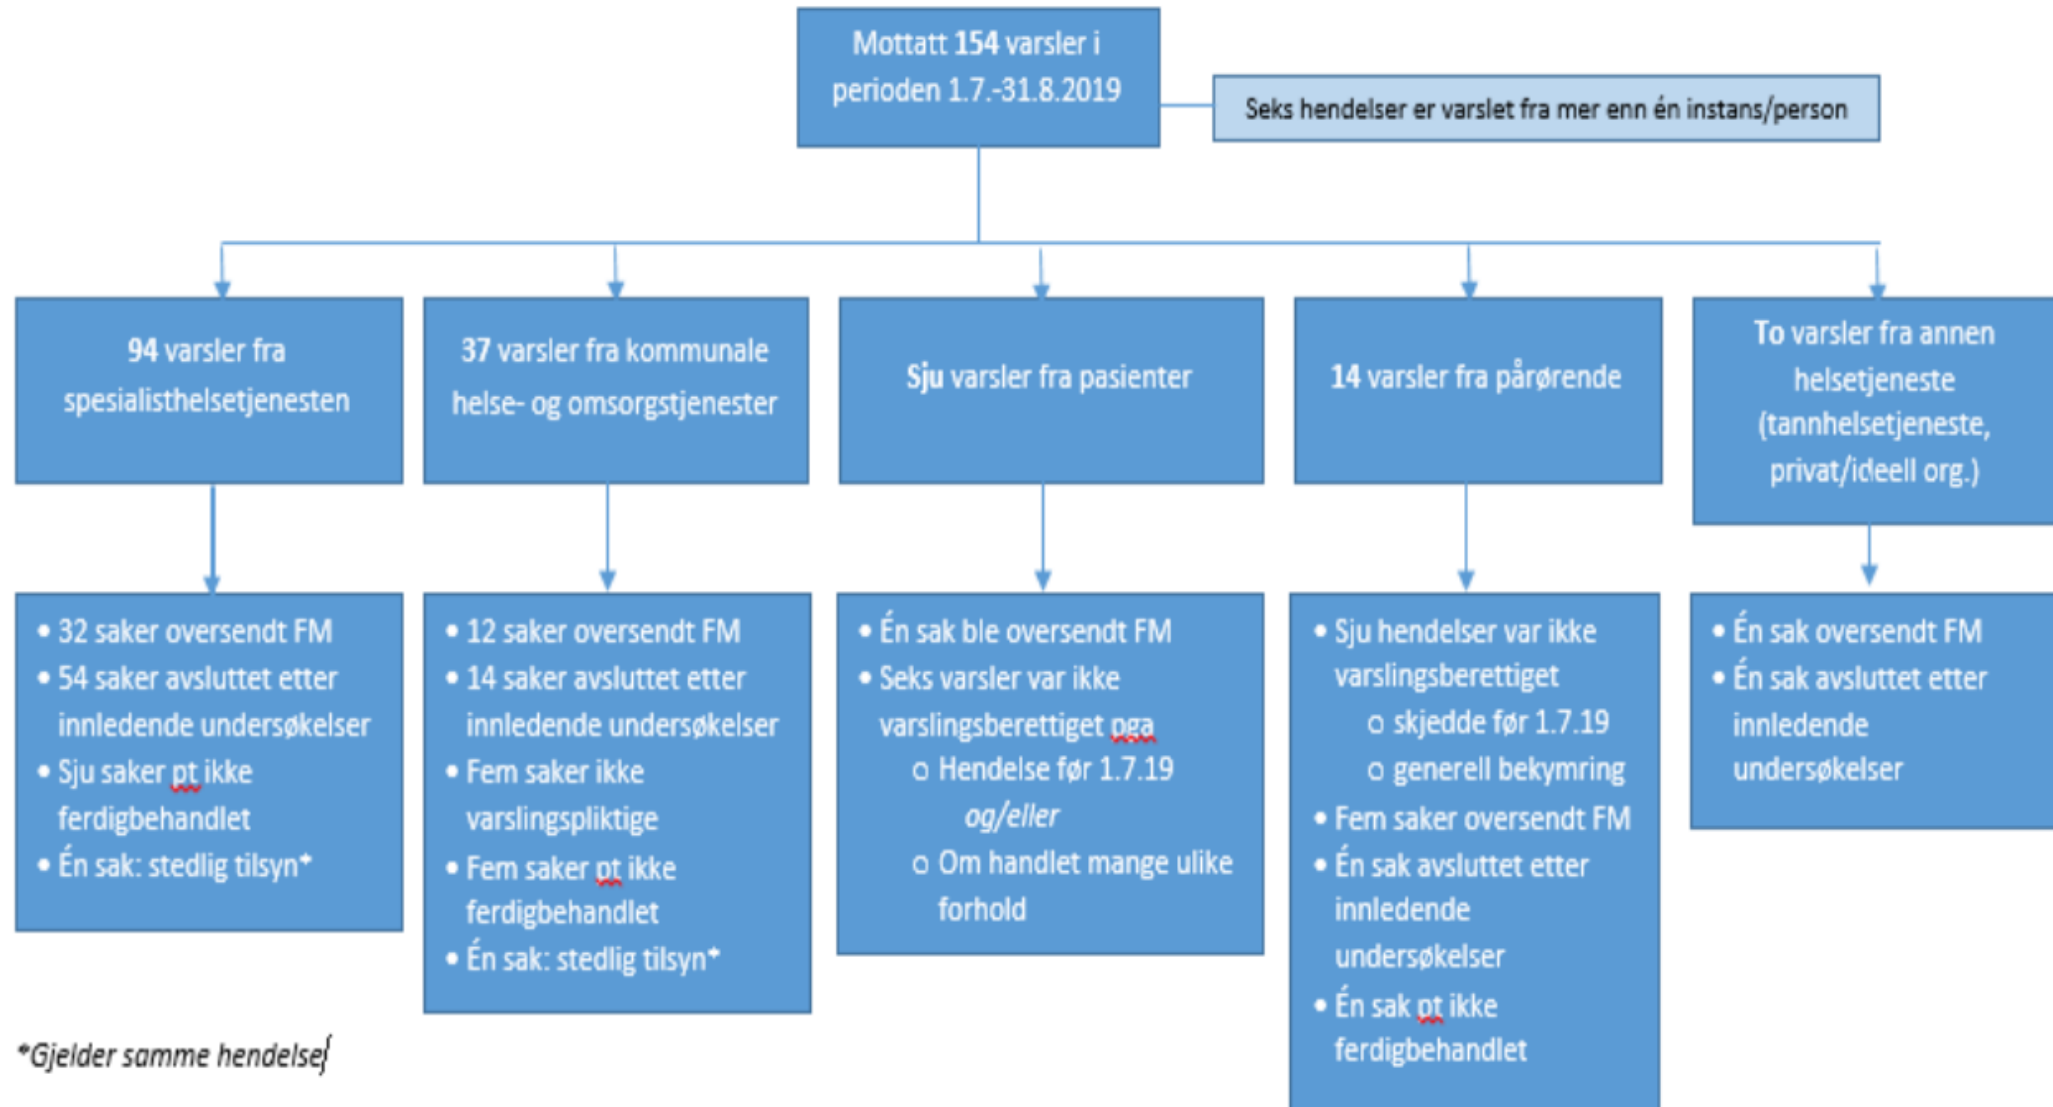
Mottatt 154 varsler i perioden 1.7.-31.8.2019

Seks hendelser er varslet fra mer enn én instans/person

94 varsler fra spesialisthelsetjenesten

37 varsler fra kommunale helse- og omsorgstjenester

Sju varsler fra pasienter

14 varsler fra pårørende

To varsler fra annen helsetjeneste (tannhelsetjeneste, privat/ideell org.)

- 32 saker oversendt FM
- 54 saker avsluttet etter innledende undersøkelser
- Sju saker pt ikke ferdigbehandlet
- Én sak: stedlig tilsyn*

- 12 saker oversendt FM
- 14 saker avsluttet etter innledende undersøkelser
- Fem saker ikke varslingspliktige
- Fem saker pt ikke ferdigbehandlet
- Én sak: stedlig tilsyn*

- Én sak ble oversendt FM
- Seks varsler var ikke varslingsberettiget pga
  - Hendelse før 1.7.19 og/eller
  - Om handlet mange ulike forhold

- Sju hendelser var ikke varslingsberettiget
  - skjedde før 1.7.19
  - generell bekymring
- Fem saker oversendt FM
- Én sak avsluttet etter innledende undersøkelser
- Én sak pt ikke ferdigbehandlet

- Én sak oversendt FM
- Én sak avsluttet etter innledende undersøkelser

*Gjelder samme hendelse